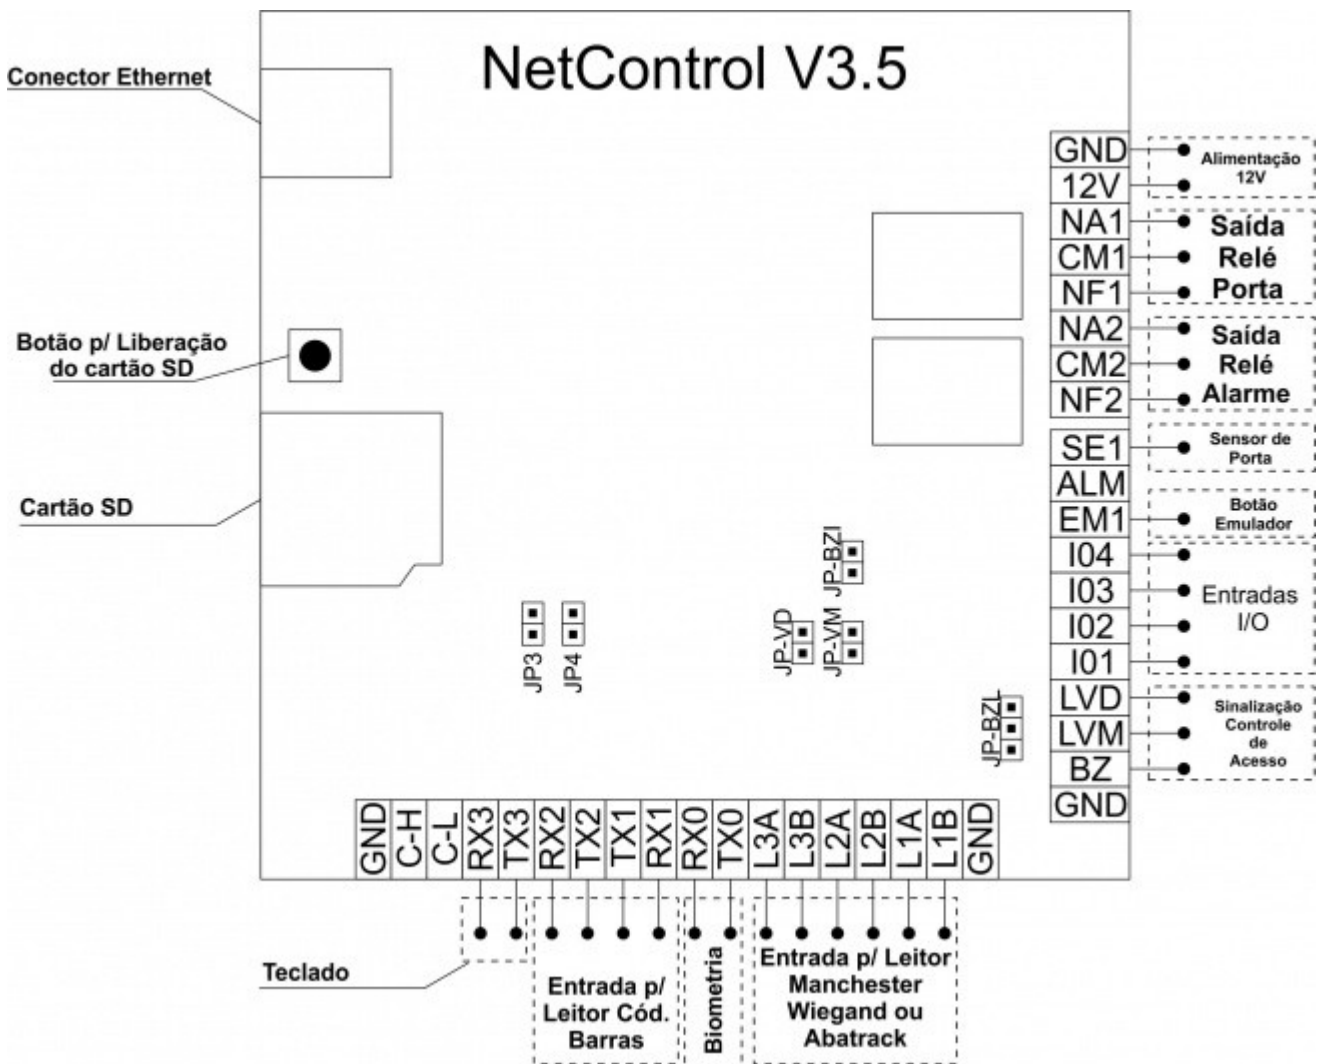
NetControl V3.5

Conector Ethernet

Botão p/ Liberação do cartão SD

Cartão SD

GND
12V
NA1
CM1
NF1
NA2
CM2
NF2
SE1
ALM
EM1
I04
I03
I02
I01
LVD
LVM
BZ
GND

Alimentação 12V

Saída Relé Porta

Saída Relé Alarme

Sensor de Porta

Botão Emulador

Entradas I/O

Sinalização Controle de Acesso

JP-BZI

JP-VD

JP-VM

JP3

JP4

JP-BZL

GND
C-H
C-L
RX3
TX3
RX2
TX2
TX1
RX1
RX0
TX0
L3A
L3B
L2A
L2B
L1A
L1B
GND

Teclado

Entrada p/ Leitor Cód. Barras

Biometria

Entrada p/ Leitor Manchester Wiegand ou Abatrack